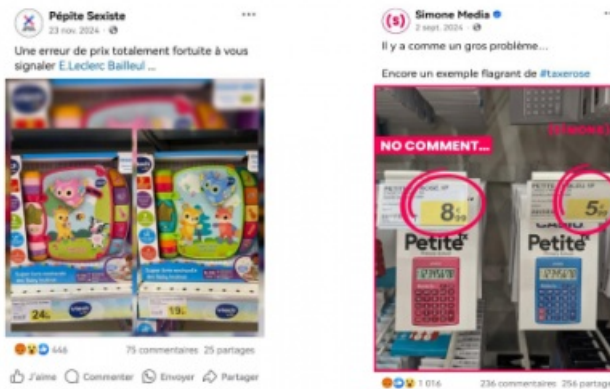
Pépite Sexiste
23 nov. 2024 ·

Une erreur de prix totalement fortuite à vous signaler E.Leclerc Bailleul ...

vtech

24,

19,

446

75 commentaires 25 partages

J'aime Commenter Envoyer Partager

Simone Media
2 sept. 2024 ·

Il y a comme un gros problème...

Encore un exemple flagrant de #taxerose

NO COMMENT...

SIMONE

$8_{99}$

$5_{99}$

Petite

Petite

1 016

236 commentaires 256 partages